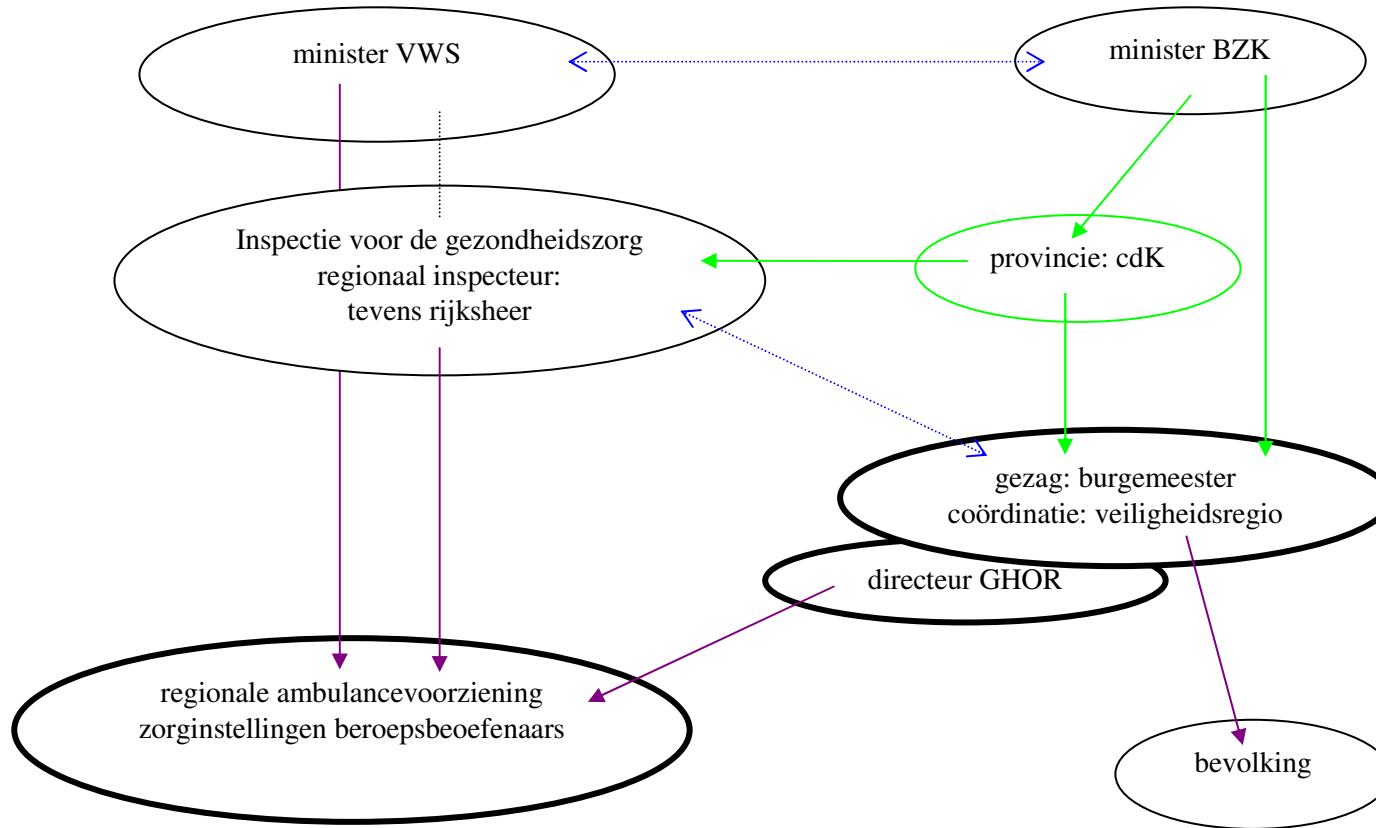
minister VWS

minister BZK

Inspectie voor de gezondheidszorg
regionaal inspecteur:
tevens rijksheer

provincie: cdK

gezag: burgemeester
coördinatie: veiligheidsregio

directeur GHOR

regionale ambulancevoorziening
zorginstellingen beroepsbeoefenaars

bevolking